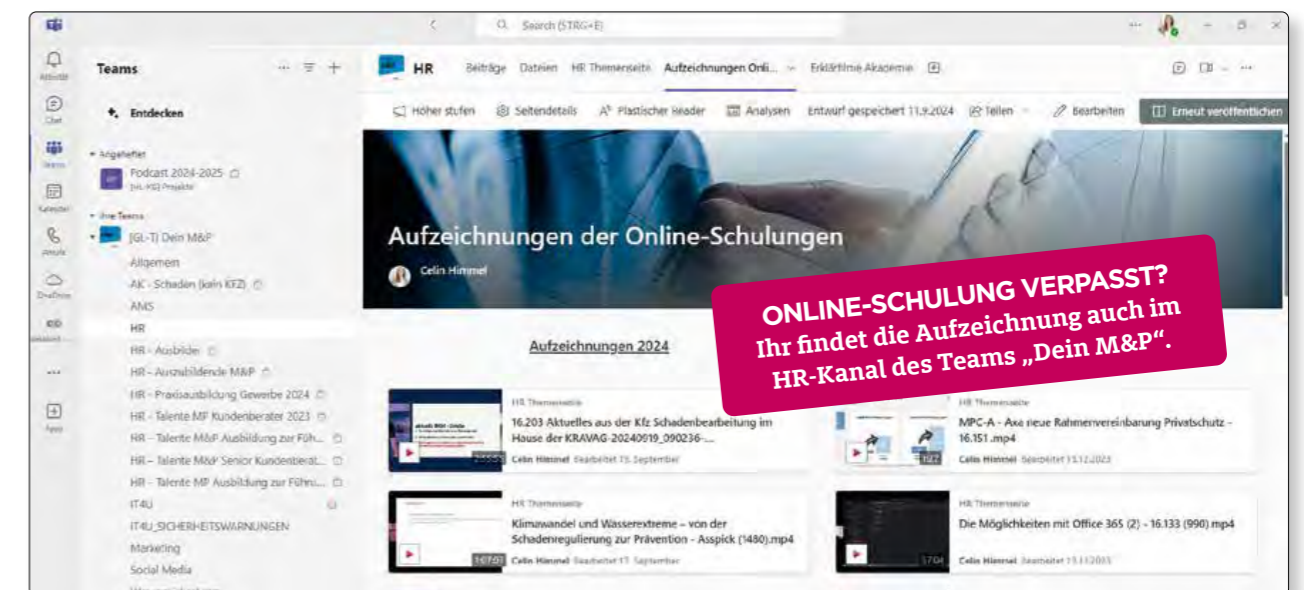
Search (STRG+E)

Aktivität
Chat
Teams
Kalender
Anrufe
OneDrive
Apps

Teams

Entdecken

Angeheftet
Podcast 2024-2025
[GL-TJ] Projekte

Ihre Teams
[GL-T] Dein M&P
Allgemein
AK - Schaden (kein KFZ)
AMS
HR
HR - Ausbilder
HR - Auszubildende M&P
HR - Praxisausbildung Gewerbe 2024
HR - Talente MP Kundenberater 2023
HR - Talente M&P Ausbildung zur Füh...
HR – Talente M&P Senior Kundenberat...
HR - Talente MP Ausbildung zur Führu...
IT4U
IT4U_SICHERHEITSWARNUNGEN
Marketing
Social Media

HR
Beiträge Dateien HR Themenseite Aufzeichnungen Onli... Erklärfilme Akademie

Höher stufen Seitendetails Plastischer Header Analysen Entwurf gespeichert 11.9.2024 Teilen Bearbeiten Erneut veröffentlichen

Aufzeichnungen der Online-Schulungen
Celin Himmel

Aufzeichnungen 2024

ONLINE-SCHULUNG VERPASST?
Ihr findet die Aufzeichnung auch im HR-Kanal des Teams „Dein M&P".

HR Themenseite
16.203 Aktuelles aus der Kfz Schadenbearbeitung im Hause der KRAVAG-20240919_090236-...
Celin Himmel Bearbeitet 19. September

HR Themenseite
MPC-A - Axa neue Rahmenvereinbarung Privatschutz - 16.151.mp4
Celin Himmel Bearbeitet 13.12.2023

HR Themenseite
Klimawandel und Wasserextreme – von der Schadenregulierung zur Prävention - Asspick (1480).mp4
Celin Himmel Bearbeitet 17. September

HR Themenseite
Die Möglichkeiten mit Office 365 (2) - 16.133 (990).mp4
Celin Himmel Bearbeitet 13.12.2023